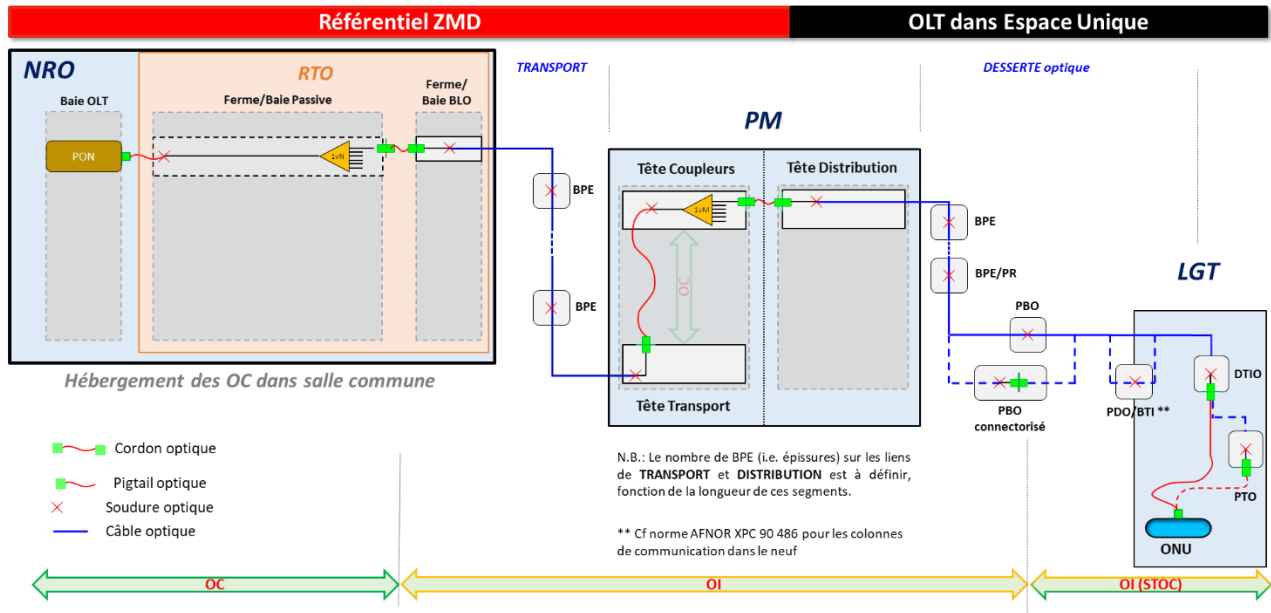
Référentiel ZMD

OLT dans Espace Unique

NRO

RTO

Baie OLT

Ferme/Baie Passive

Ferme/ Baie BLO

PON

1xN

TRANSPORT

DESSERTE optique

PM

Tête Coupleurs

Tête Distribution

1xM

OC

BPE

BPE

BPE

BPE/PR

PBO

LGT

DTIO

PBO connectorisé

PDO/BTI **

PTO

ONU

Tête Transport

Hébergement des OC dans salle commune

Cordon optique

Pigtail optique

Soudure optique

Câble optique

N.B.: Le nombre de BPE (i.e. épissures) sur les liens de TRANSPORT et DISTRIBUTION est à définir, fonction de la longueur de ces segments.

** Cf norme AFNOR XPC 90 486 pour les colonnes de communication dans le neuf

OC

OI

OI (STOC)